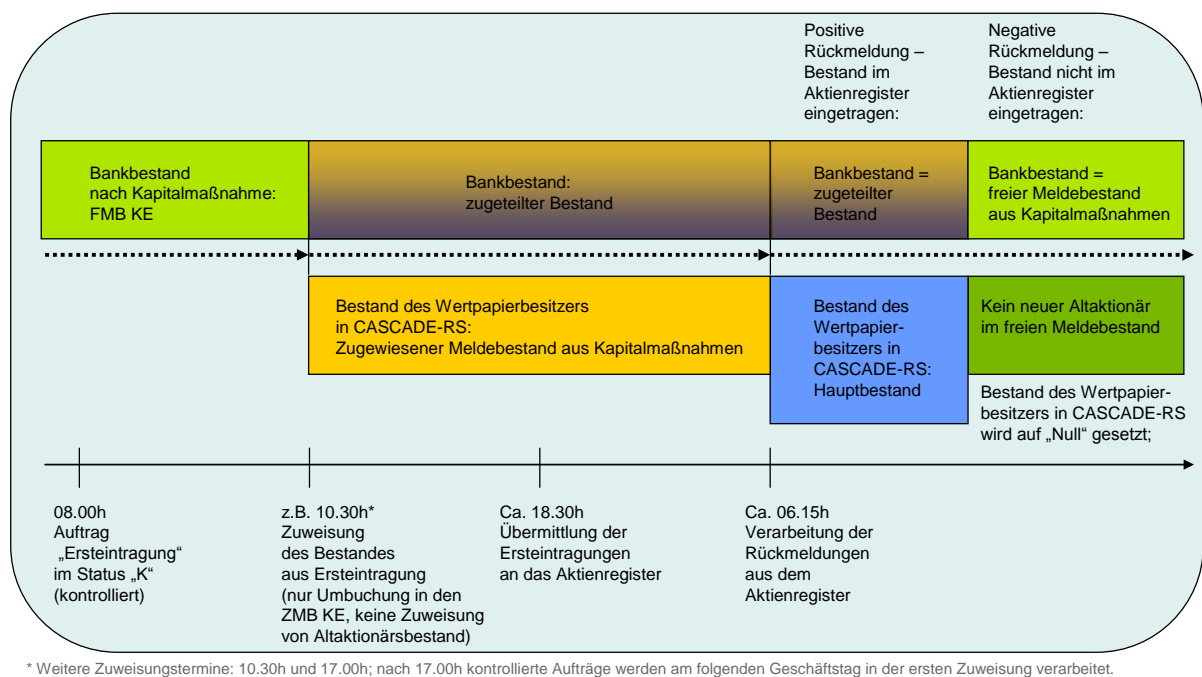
Positive Rückmeldung – Bestand im Aktienregister eingetragen:

Negative Rückmeldung – Bestand nicht im Aktienregister eingetragen:

Bankbestand nach Kapitalmaßnahme: FMB KE

Bankbestand: zugeteilter Bestand

Bankbestand = zugeteilter Bestand

Bankbestand = freier Meldebestand aus Kapitalmaßnahmen

Bestand des Wertpapierbesitzers in CASCADE-RS: Zugewiesener Meldebestand aus Kapitalmaßnahmen

Bestand des Wertpapierbesitzers in CASCADE-RS: Hauptbestand

Kein neuer Altaktionär im freien Meldebestand

Bestand des Wertpapierbesitzers in CASCADE-RS wird auf „Null" gesetzt;

08.00h Auftrag „Ersteintragung" im Status „K" (kontrolliert)

z.B. 10.30h* Zuweisung des Bestandes aus Ersteintragung (nur Umbuchung in den ZMB KE, keine Zuweisung von Altaktionärsbestand)

Ca. 18.30h Übermittlung der Ersteintragungen an das Aktienregister

Ca. 06.15h Verarbeitung der Rückmeldungen aus dem Aktienregister

* Weitere Zuweisungstermine: 10.30h und 17.00h; nach 17.00h kontrollierte Aufträge werden am folgenden Geschäftstag in der ersten Zuweisung verarbeitet.